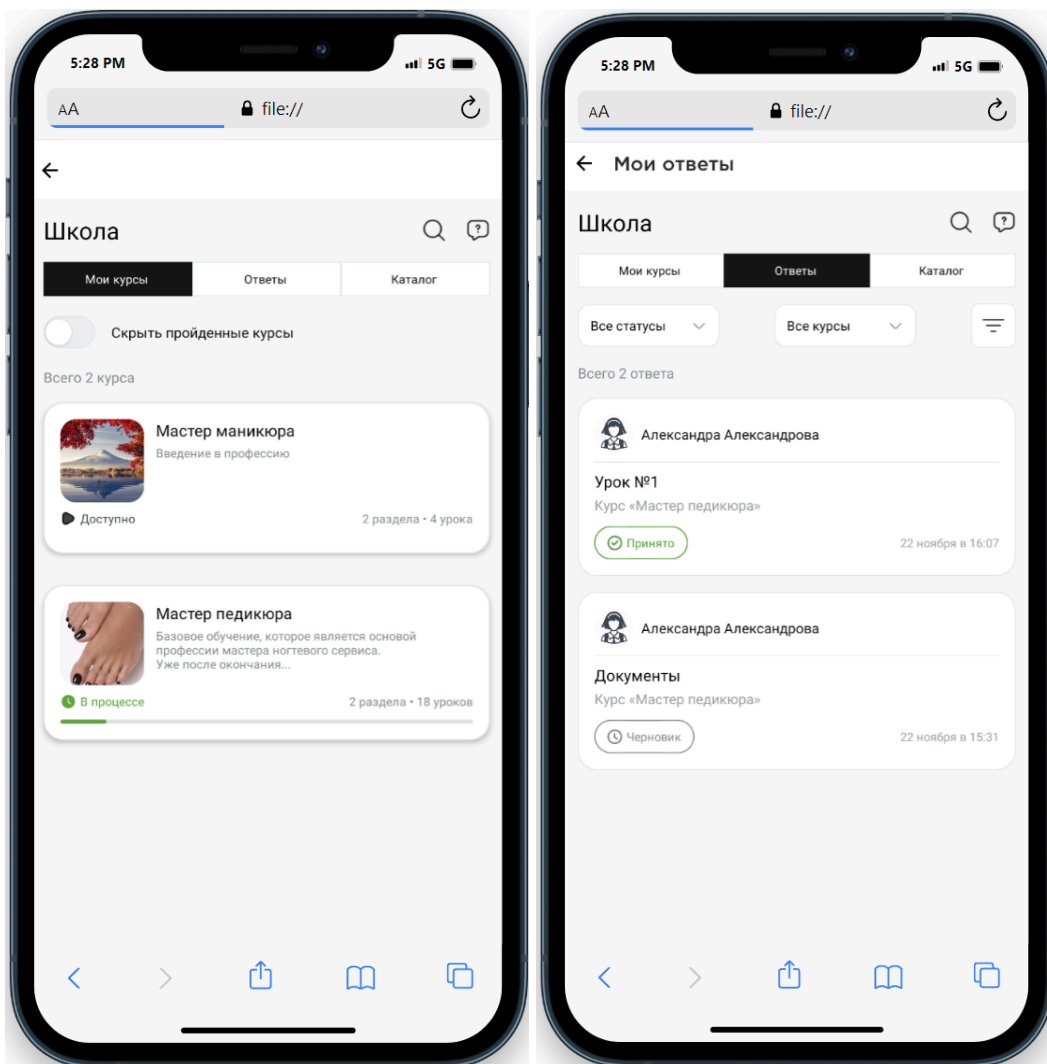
5:28 PM
5G
AA
file://

Школа

Мои курсы
Ответы
Каталог

Скрыть пройденные курсы

Всего 2 курса

Мастер маникюра
Введение в профессию
Доступно
2 раздела • 4 урока

Мастер педикюра
Базовое обучение, которое является основой профессии мастера ногтевого сервиса. Уже после окончания...
В процессе
2 раздела • 18 уроков

5:28 PM
5G
AA
file://

Мои ответы

Школа

Мои курсы
Ответы
Каталог

Все статусы
Все курсы

Всего 2 ответа

Александра Александрова
Урок №1
Курс «Мастер педикюра»
Принято
22 ноября в 16:07

Александра Александрова
Документы
Курс «Мастер педикюра»
Черновик
22 ноября в 15:31